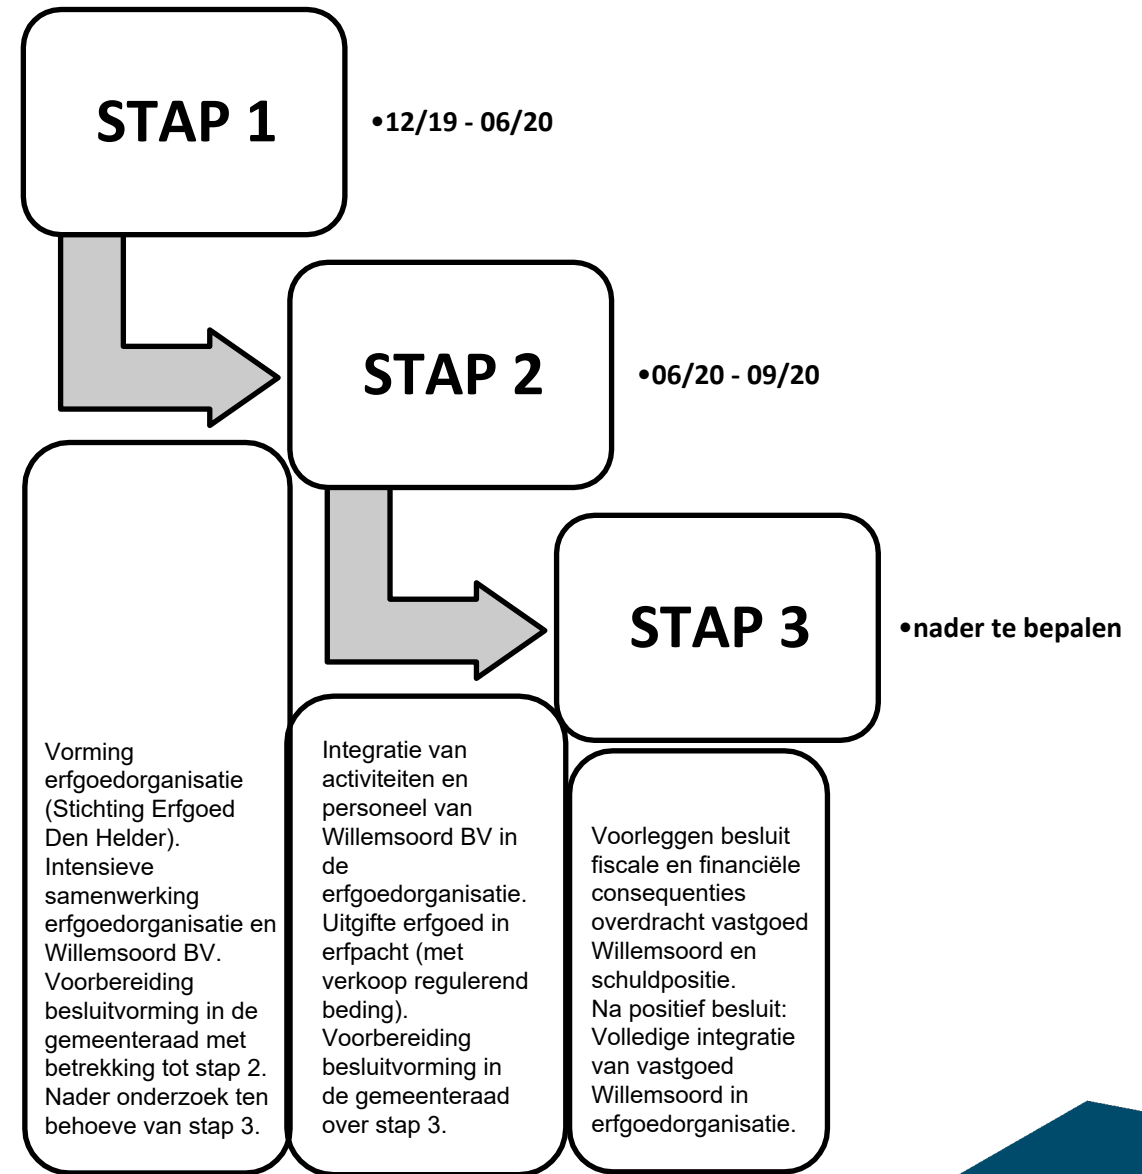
STAP 1

•12/19 - 06/20

STAP 2

•06/20 - 09/20

STAP 3

•nader te bepalen

Vorming erfgoedorganisatie (Stichting Erfgoed Den Helder). Intensieve samenwerking erfgoedorganisatie en Willemsoord BV. Voorbereiding besluitvorming in de gemeenteraad met betrekking tot stap 2. Nader onderzoek ten behoeve van stap 3.

Integratie van activiteiten en personeel van Willemsoord BV in de erfgoedorganisatie. Uitgifte erfgoed in erfpacht (met verkoop regulerend beding). Voorbereiding besluitvorming in de gemeenteraad over stap 3.

Voorleggen besluit fiscale en financiële consequenties overdracht vastgoed Willemsoord en schuldpositie. Na positief besluit: Volledige integratie van vastgoed Willemsoord in erfgoedorganisatie.